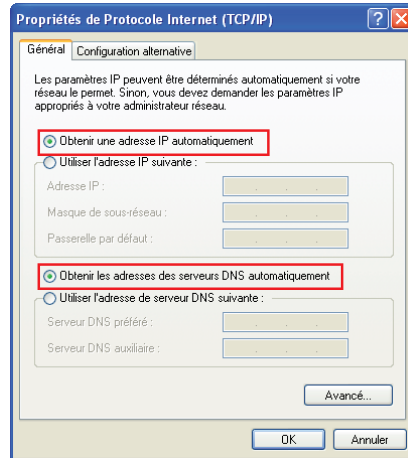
Propriétés de Protocole Internet (TCP/IP)

?

X

Général

Configuration alternative

Les paramètres IP peuvent être déterminés automatiquement si votre réseau le permet. Sinon, vous devez demander les paramètres IP appropriés à votre administrateur réseau.

Obtenir une adresse IP automatiquement

Utiliser l'adresse IP suivante :

Adresse IP :

Masque de sous-réseau :

Passerelle par défaut :

Obtenir les adresses des serveurs DNS automatiquement

Utiliser l'adresse de serveur DNS suivante :

Serveur DNS préféré :

Serveur DNS auxiliaire :

Avancé...

OK

Annuler